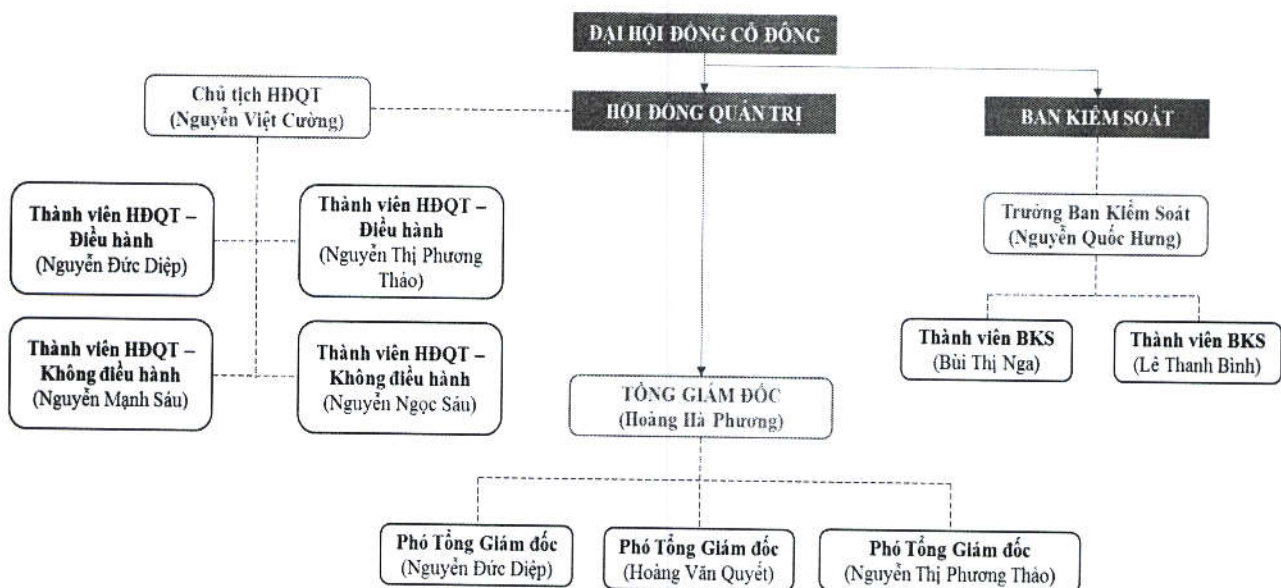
ĐẠI HỘI ĐỒNG CỔ ĐÔNG

Chủ tịch HĐQT
(Nguyễn Việt Cường)

HỘI ĐỒNG QUẢN TRỊ

BAN KIỂM SOÁT

Thành viên HĐQT – Điều hành
(Nguyễn Đức Diệp)

Thành viên HĐQT – Điều hành
(Nguyễn Thị Phương Thảo)

Trưởng Ban Kiểm Soát
(Nguyễn Quốc Hưng)

Thành viên BKS
(Bùi Thị Nga)

Thành viên BKS
(Lê Thanh Bình)

Thành viên HĐQT – Không điều hành
(Nguyễn Mạnh Sáu)

Thành viên HĐQT – Không điều hành
(Nguyễn Ngọc Sáu)

TỔNG GIÁM ĐỐC
(Hoàng Hà Phương)

Phó Tổng Giám đốc
(Nguyễn Đức Diệp)

Phó Tổng Giám đốc
(Hoàng Văn Quyết)

Phó Tổng Giám đốc
(Nguyễn Thị Phương Thảo)